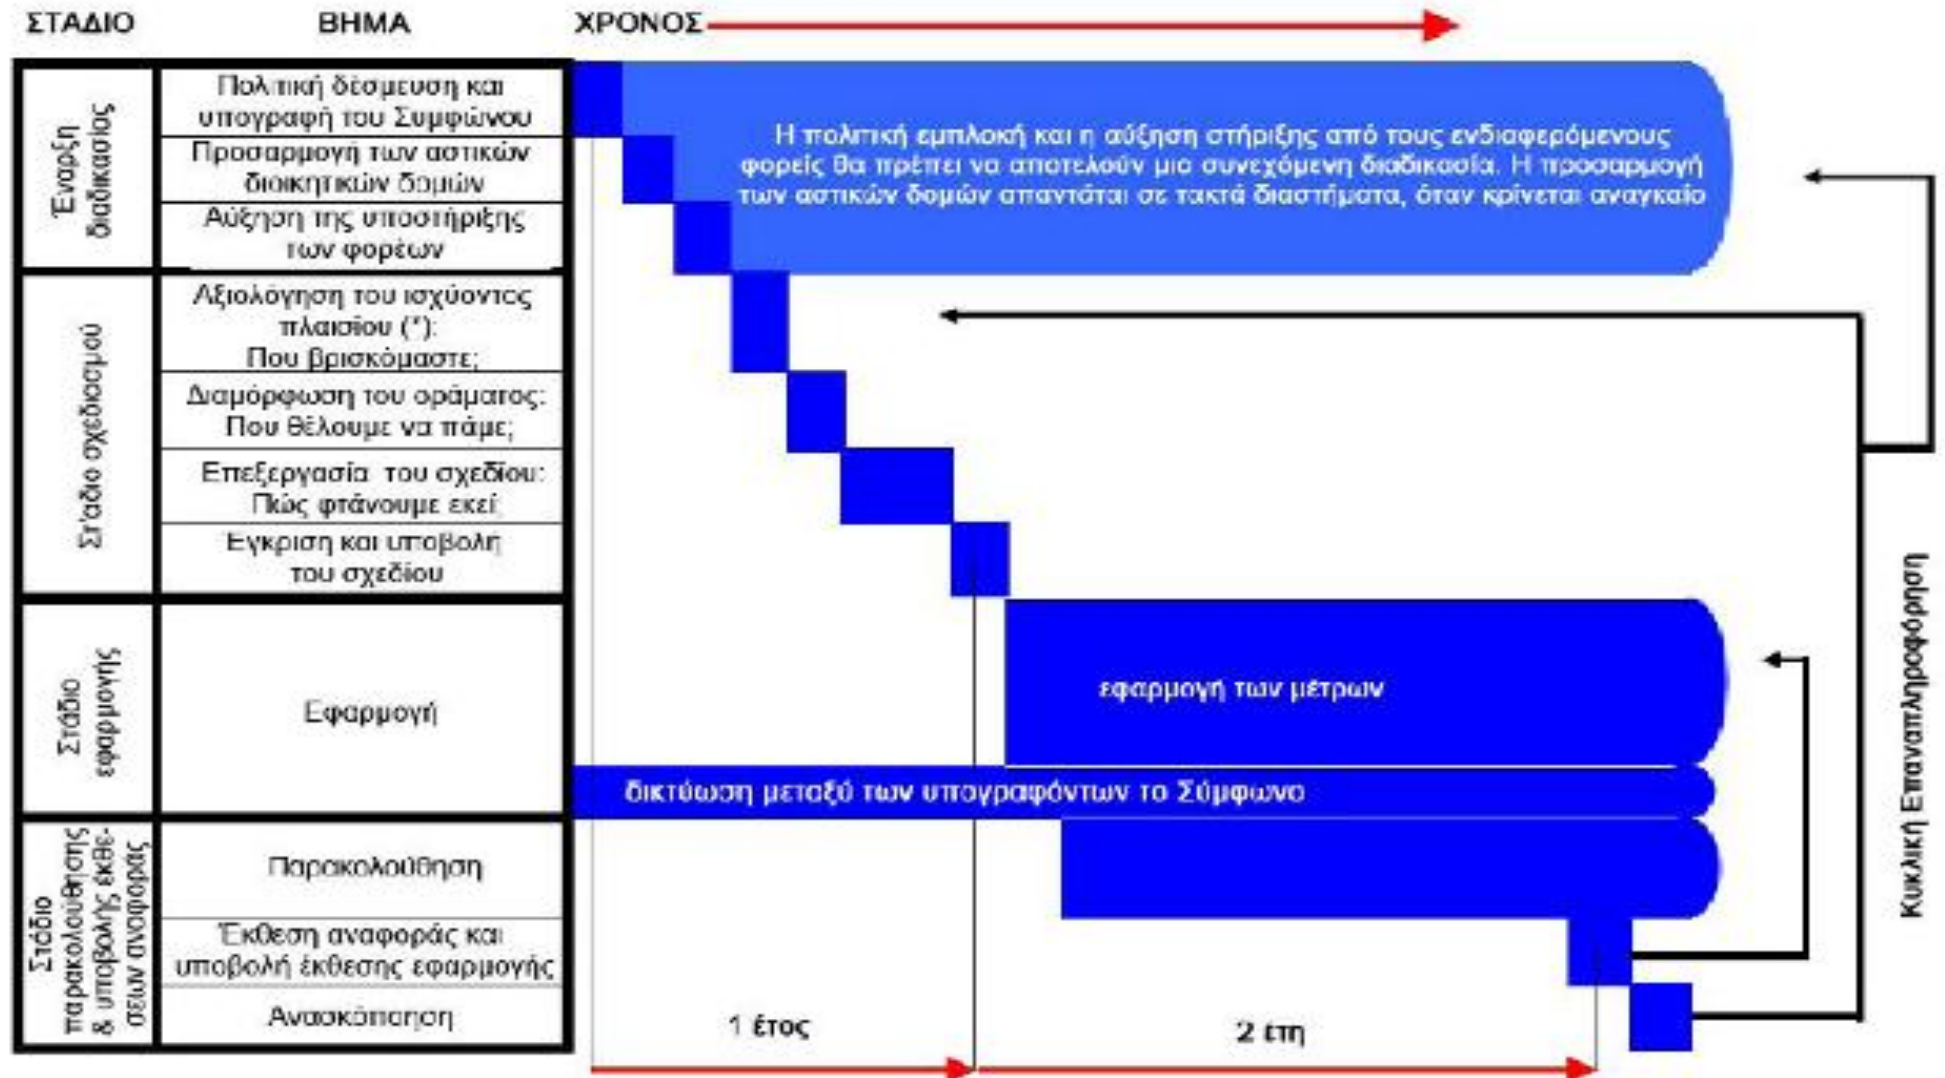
ΣΤΑΔΙΟ

ΒΗΜΑ

ΧΡΟΝΟΣ

| Έναρξη διαδικασίας | Πολιτική δέσμευση και υπογραφή του Συμφώνου |
|---|---|
| | Προσαρμογή των αστικών διοικητικών δομών |
| | Αύξηση της υποστήριξης των φορέων |
| Στάδιο σχεδιασμού | Αξιολόγηση του ισχύοντος πλαισίου (*): Που βρισκόμαστε; |
| | Διαμόρφωση του οράματος: Που θέλουμε να πάμε; |
| | Επεξεργασία του σχεδίου: Πώς φτάνουμε εκεί; |
| | Έγκριση και υποβολή του σχεδίου |
| Στάδιο εφαρμογής | Εφαρμογή |
| Στάδιο παρακολούθησης & υποβολής εκθέσεων αναφοράς | Παρακολούθηση |
| | Έκθεση αναφοράς και υποβολή έκθεσης εφαρμογής |
| | Ανασκόπηση |

Η πολιτική εμπλοκή και η αύξηση στήριξης από τους ενδιαφερόμενους φορείς θα πρέπει να αποτελούν μια συνεχόμενη διαδικασία. Η προσαρμογή των αστικών δομών απαντάται σε τακτά διαστήματα, όταν κρίνεται αναγκαίο

εφαρμογή των μέτρων

δικτύωση μεταξύ των υπογραφόντων το Σύμφωνο

Κυκλική Επαναπληροφόρηση

1 έτος

2 έτη